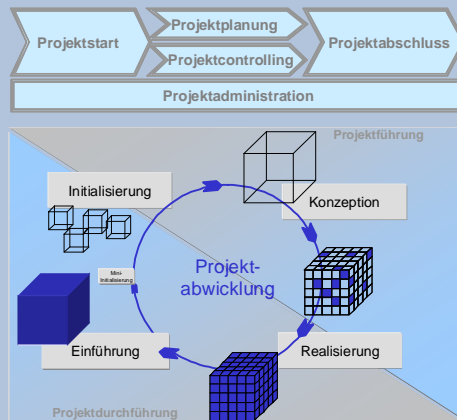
Projektstart
Projektplanung
Projektcontrolling
Projektabschluss
Projektadministration

Projektführung

Initialisierung

Konzeption

Mini-Initialisierung

Projekt-abwicklung

Einführung

Realisierung

Projektdurchführung